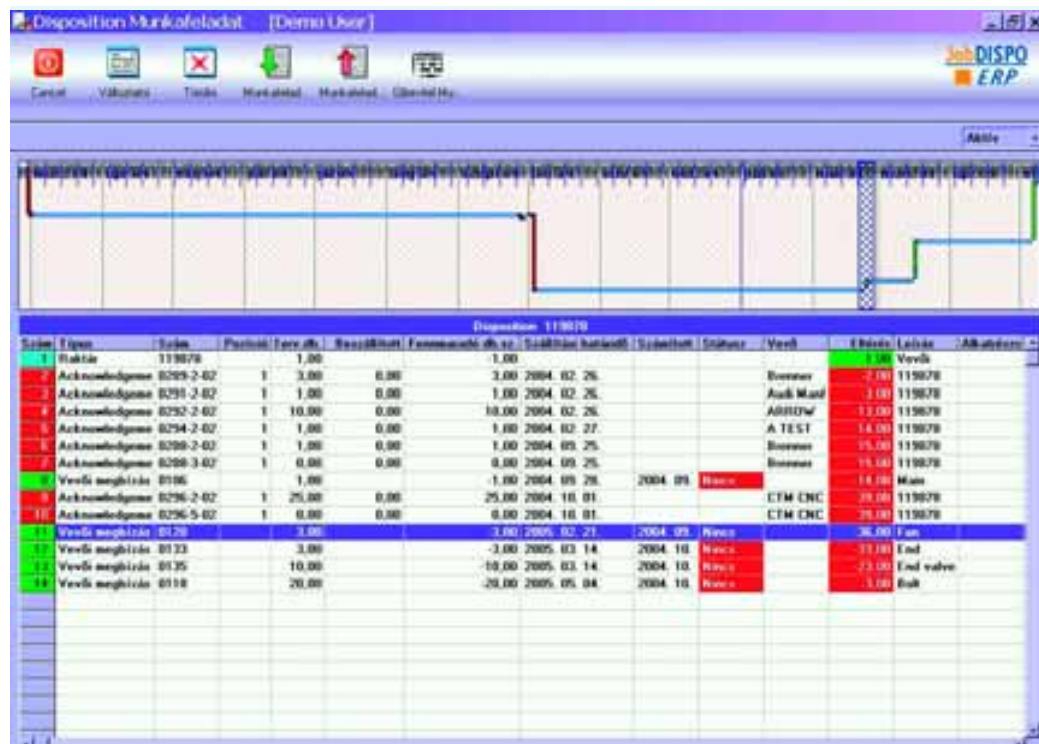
Disposition Munkafeladat [Demo User]

Cancel Választás Törlés Munkafeladat Munkafeladat Ütemterv...

JobDISPO ERP

Aktív

Disposition 119878

| Szám | Típus | Szám | Pozíció | Terv db. | Beszállított | Fennmaradó db.sz. | Szállítási határidő | Számlázott | Státusz | Vevő | Eltérés | Leírás | Alkatrész |
|---|---|---|---|---|---|---|---|---|---|---|---|---|---|
| 1 | Raktár | 119878 | | 1,00 | | -1,00 | | | | | 1,00 | Vevő | |
| 2 | Acknowledgeme | 0289-2-02 | 1 | 3,00 | 0,00 | 3,00 | 2004. 02. 26. | | | Bonner | -2,00 | 119878 | |
| 3 | Acknowledgeme | 0291-2-02 | 1 | 1,00 | 0,00 | 1,00 | 2004. 02. 26. | | | Audi Manf | -3,00 | 119878 | |
| 4 | Acknowledgeme | 0292-2-02 | 1 | 10,00 | 0,00 | 10,00 | 2004. 02. 26. | | | ARROW | -13,00 | 119878 | |
| 5 | Acknowledgeme | 0294-2-02 | 1 | 1,00 | 0,00 | 1,00 | 2004. 02. 27. | | | A TEST | -14,00 | 119878 | |
| 6 | Acknowledgeme | 0288-2-02 | 1 | 1,00 | 0,00 | 1,00 | 2004. 09. 25. | | | Bonner | -15,00 | 119878 | |
| 7 | Acknowledgeme | 0288-3-02 | 1 | 0,00 | 0,00 | 0,00 | 2004. 09. 25. | | | Bonner | -15,00 | 119878 | |
| 8 | Vevői megbízás | 0106 | | 1,00 | | -1,00 | 2004. 09. 28. | 2004. 09. | Nincs | | -14,00 | Main | |
| 9 | Acknowledgeme | 0296-2-02 | 1 | 25,00 | 0,00 | 25,00 | 2004. 10. 01. | | | CTM CNC | -39,00 | 119878 | |
| 10 | Acknowledgeme | 0296-5-02 | 1 | 0,00 | 0,00 | 0,00 | 2004. 10. 01. | | | CTM CNC | -39,00 | 119878 | |
| 11 | Vevői megbízás | 0120 | | 3,00 | | -3,00 | 2005. 02. 21. | 2004. 09. | Nincs | | -36,00 | Fan | |
| 12 | Vevői megbízás | 0133 | | 3,00 | | -3,00 | 2005. 03. 14. | 2004. 10. | Nincs | | -33,00 | End | |
| 13 | Vevői megbízás | 0135 | | 10,00 | | -10,00 | 2005. 03. 14. | 2004. 10. | Nincs | | -23,00 | End valve | |
| 14 | Vevői megbízás | 0118 | | 20,00 | | -20,00 | 2005. 05. 04. | 2004. 10. | Nincs | | -3,00 | Bolt | |